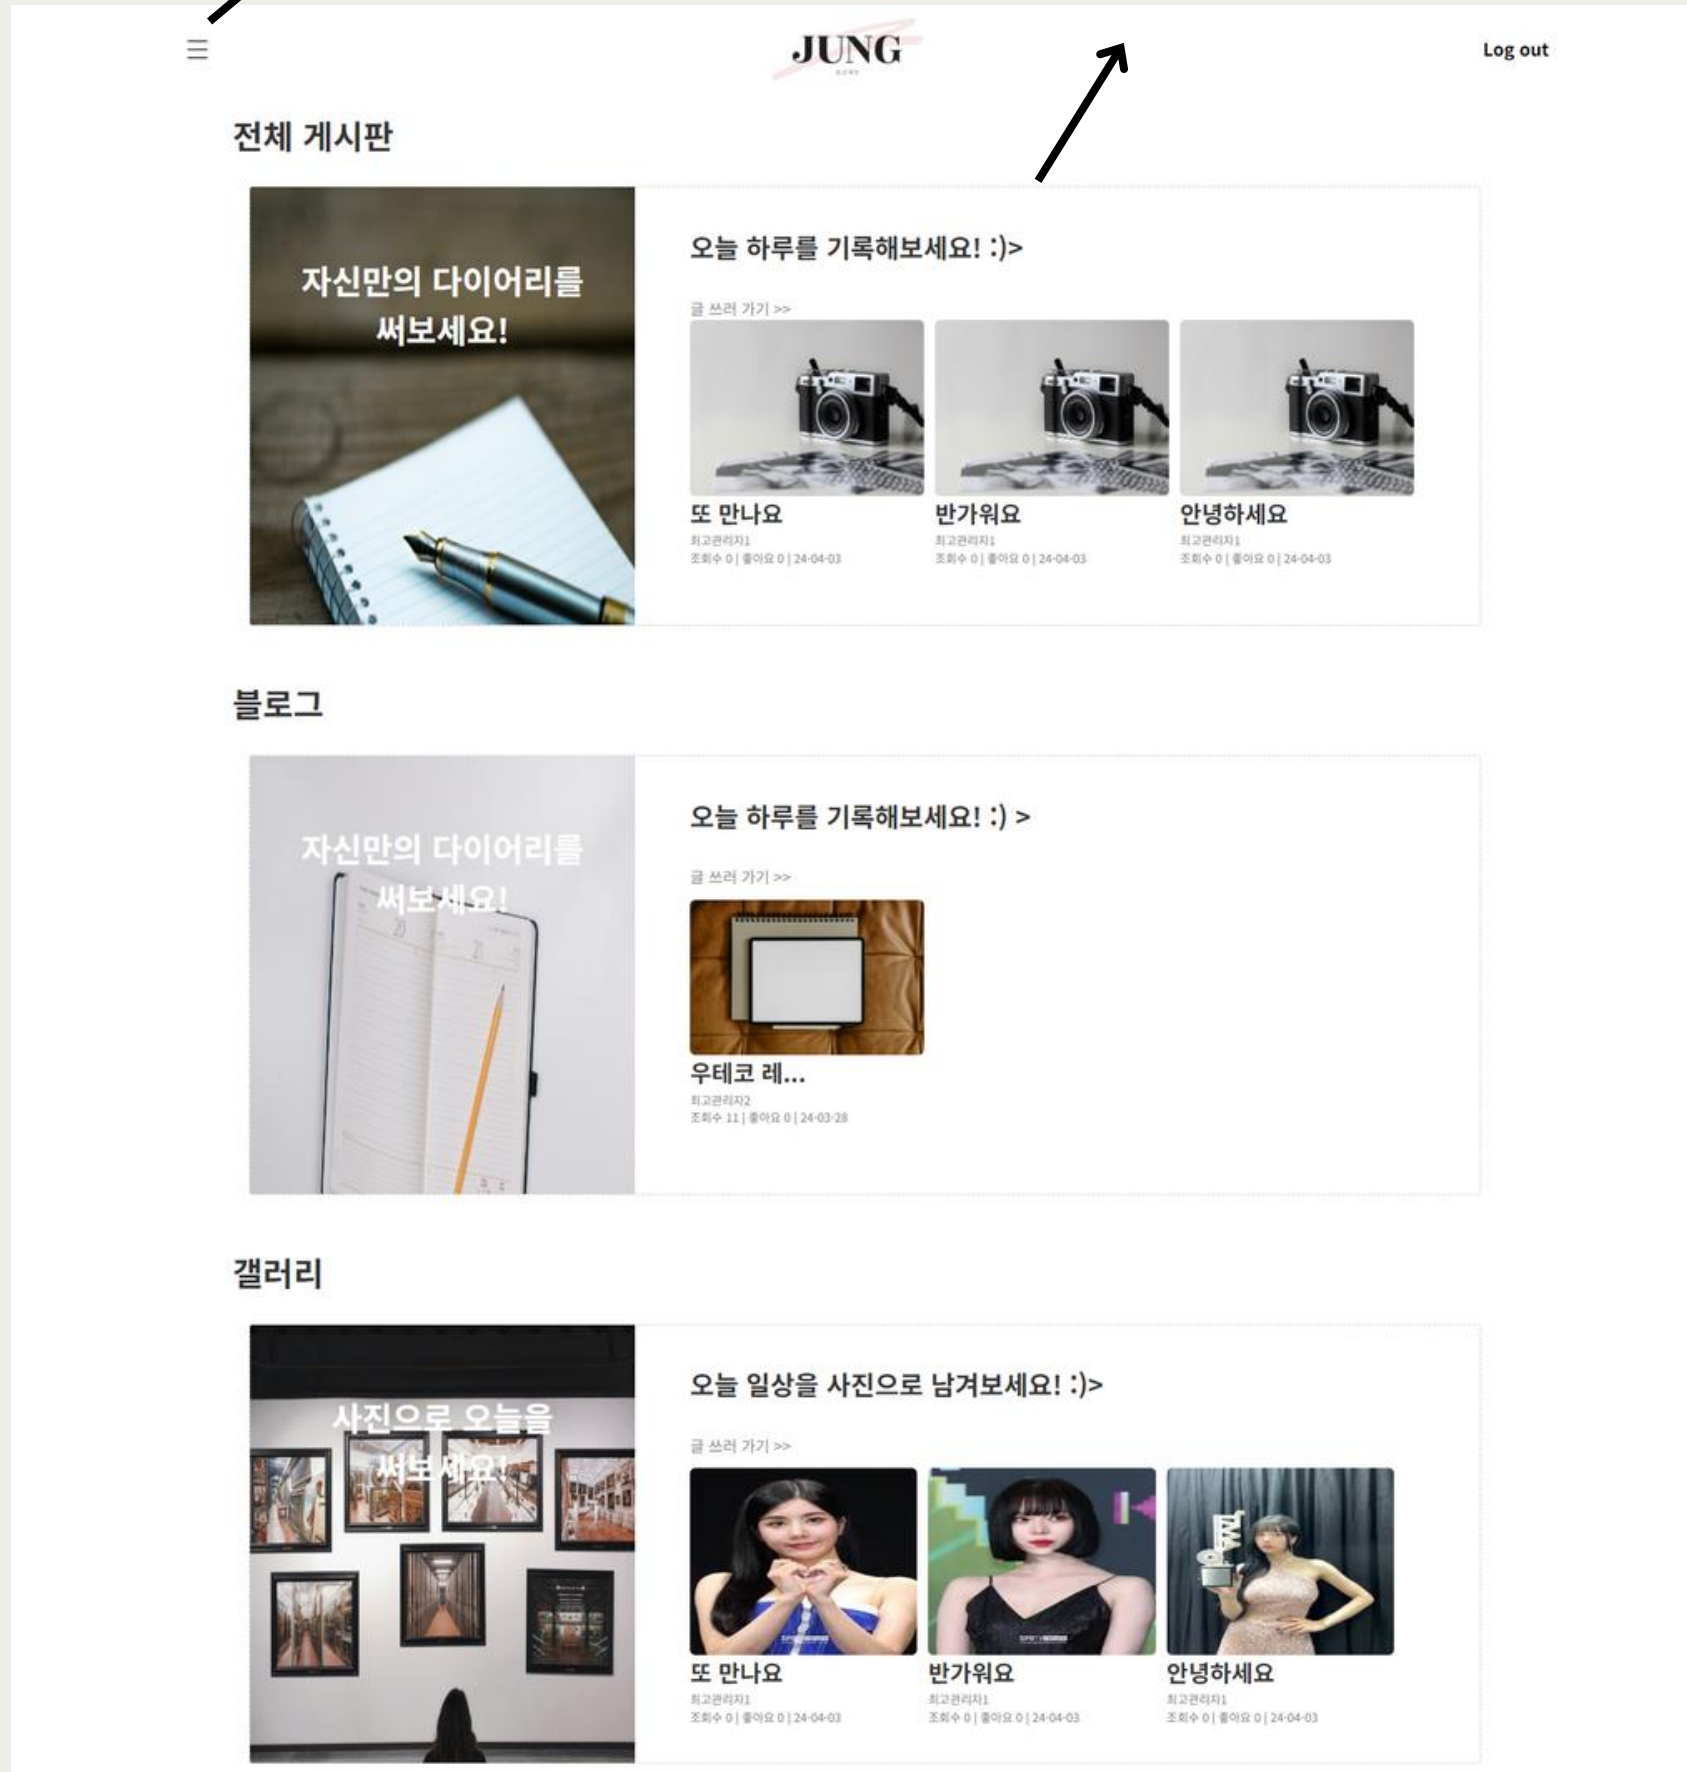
☰ JUNG Log out

전체 게시판

자신만의 다이어리를 써보세요!

오늘 하루를 기록해보세요! :)>

글 쓰러 가기 >>

또 만나요
최고관리자1
조회수 0 | 좋아요 0 | 24-04-03

반가워요
최고관리자1
조회수 0 | 좋아요 0 | 24-04-03

안녕하세요
최고관리자1
조회수 0 | 좋아요 0 | 24-04-03

블로그

자신만의 다이어리를 써보세요!

오늘 하루를 기록해보세요! :) >

글 쓰러 가기 >>

우테코 레...
최고관리자2
조회수 11 | 좋아요 0 | 24-03-28

갤러리

사진으로 오늘을 써보세요!

오늘 일상을 사진으로 남겨보세요! :)>

글 쓰러 가기 >>

또 만나요
최고관리자1
조회수 0 | 좋아요 0 | 24-04-03

반가워요
최고관리자1
조회수 0 | 좋아요 0 | 24-04-03

안녕하세요
최고관리자1
조회수 0 | 좋아요 0 | 24-04-03